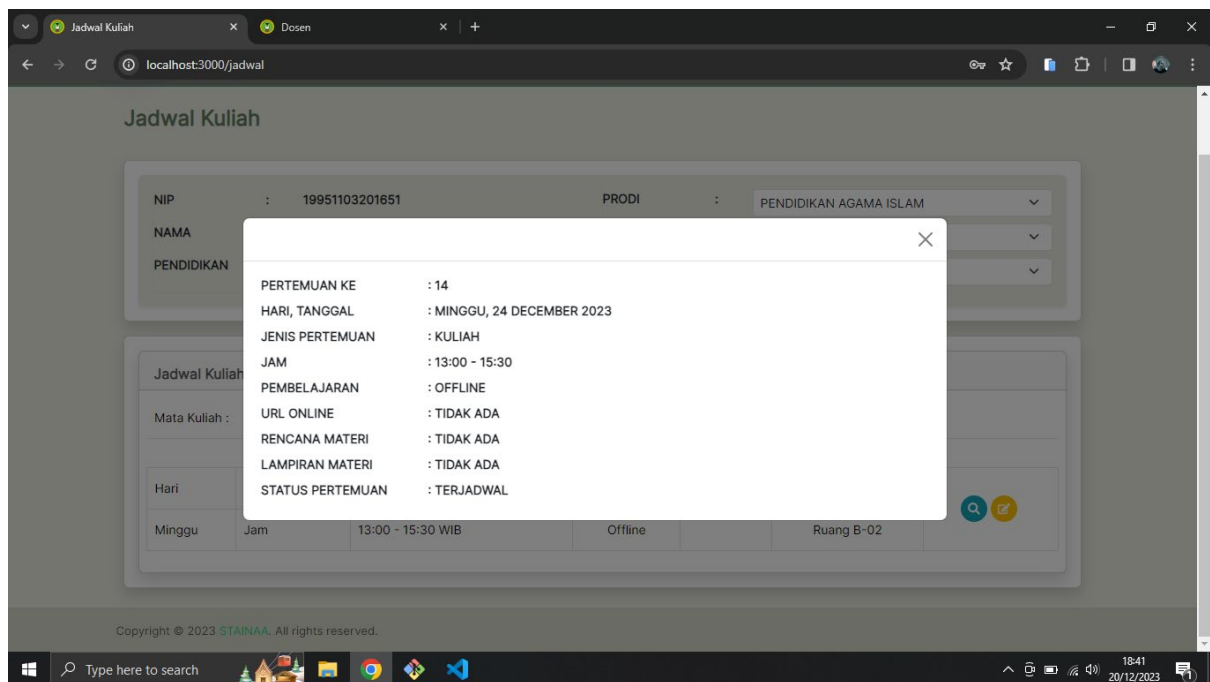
Jadwal Kuliah × Dosen × +

localhost:3000/jadwal

Jadwal Kuliah

NIP : 19951103201651
NAMA
PENDIDIKAN

PRODI : PENDIDIKAN AGAMA ISLAM

| PERTEMUAN KE | : 14 |
|---|---|
| HARI, TANGGAL | : MINGGU, 24 DECEMBER 2023 |
| JENIS PERTEMUAN | : KULIAH |
| JAM | : 13:00 - 15:30 |
| PEMBELAJARAN | : OFFLINE |
| URL ONLINE | : TIDAK ADA |
| RENCANA MATERI | : TIDAK ADA |
| LAMPIRAN MATERI | : TIDAK ADA |
| STATUS PERTEMUAN | : TERJADWAL |

Jadwal Kuliah

Mata Kuliah :

| Hari | | | | | | |
|---|---|---|---|---|---|---|
| Minggu | Jam | 13:00 - 15:30 WIB | Offline | | Ruang B-02 | |

Copyright © 2023 STAINAA. All rights reserved.

Type here to search

18:41
20/12/2023